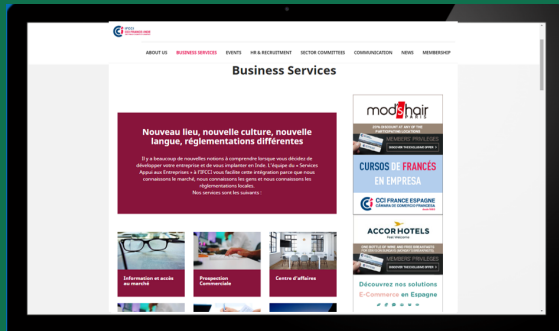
ABOUT US BUSINESS SERVICES EVENTS HR & RECRUITMENT SECTOR COMMITTEES COMMUNICATION NEWS MEMBERSHIP

Business Services

Nouveau lieu, nouvelle culture, nouvelle langue, réglementations différentes

Il y a beaucoup de nouvelles notions à comprendre lorsque vous décidez de développer votre entreprise et de vous implanter en Inde. L'équipe du « Services Appui aux Entreprises » à l'IFCCI vous facilite cette intégration parce que nous connaissons le marché, nous connaissons les gens et nous connaissons les réglementations locales. Nos services sont les suivants :

Information et accès au marché

Prospection Commerciale

Centre d'affaires

mod's hair

MEMBERS' PRIVILEGES

CURSOS DE FRANCÉS EN EMPRESA

CCI FRANCE ESPAGNE

ACCOR HOTELS

MEMBERS' PRIVILEGES

Découvrez nos solutions E-Commerce en Espagne